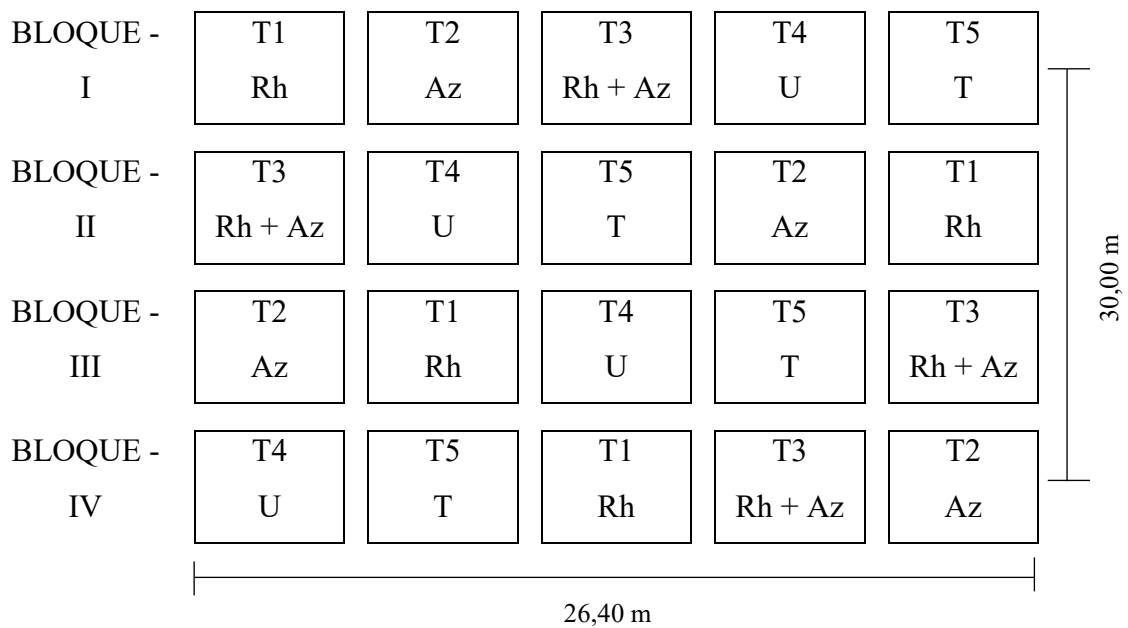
BLOQUE - I

T1 Rh

T2 Az

T3 Rh + Az

T4 U

T5 T

BLOQUE - II

T3 Rh + Az

T4 U

T5 T

T2 Az

T1 Rh

BLOQUE - III

T2 Az

T1 Rh

T4 U

T5 T

T3 Rh + Az

BLOQUE - IV

T4 U

T5 T

T1 Rh

T3 Rh + Az

T2 Az

30,00 m

26,40 m